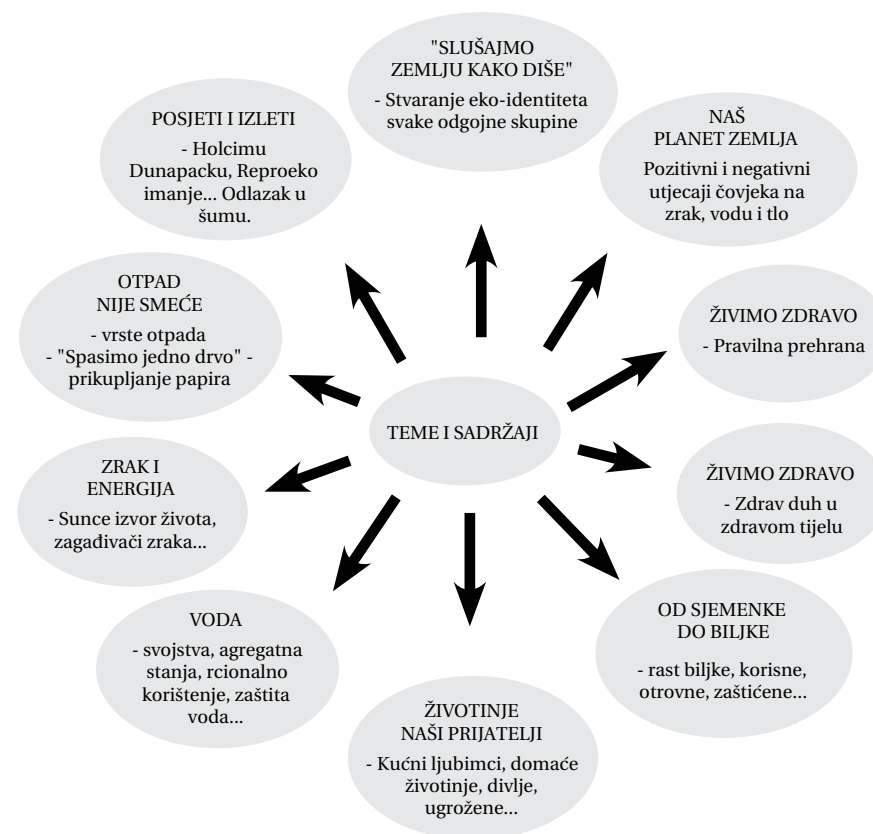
TEME I SADRŽAJI

"SLUŠAJMO ZEMLJU KAKO DIŠE"
- Stvaranje eko-identiteta svake odgojne skupine

NAŠ PLANET ZEMLJA
Pozitivni i negativni utjecaji čovjeka na zrak, vodu i tlo

ŽIVIMO ZDRAVO
- Pravilna prehrana

ŽIVIMO ZDRAVO
- Zdrav duh u zdravom tijelu

OD SJEMENKE DO BILJKE
- rast biljke, korisne, otrovne, zaštićene...

ŽIVOTINJE NAŠI PRIJATELJI
- Kućni ljubimci, domaće životinje, divlje, ugrožene...

VODA
- svojstva, agregatna stanja, rcionalno korištenje, zaštita voda...

ZRAK I ENERGIJA
- Sunce izvor života, zagađivači zraka...

OTPAD NIJE SMEĆE
- vrste otpada
- "Spasimo jedno drvo" - prikupljanje papira

POSJETI I IZLETI
- Holcimu Dunapacku, Reproeko imanje... Odlazak u šumu.